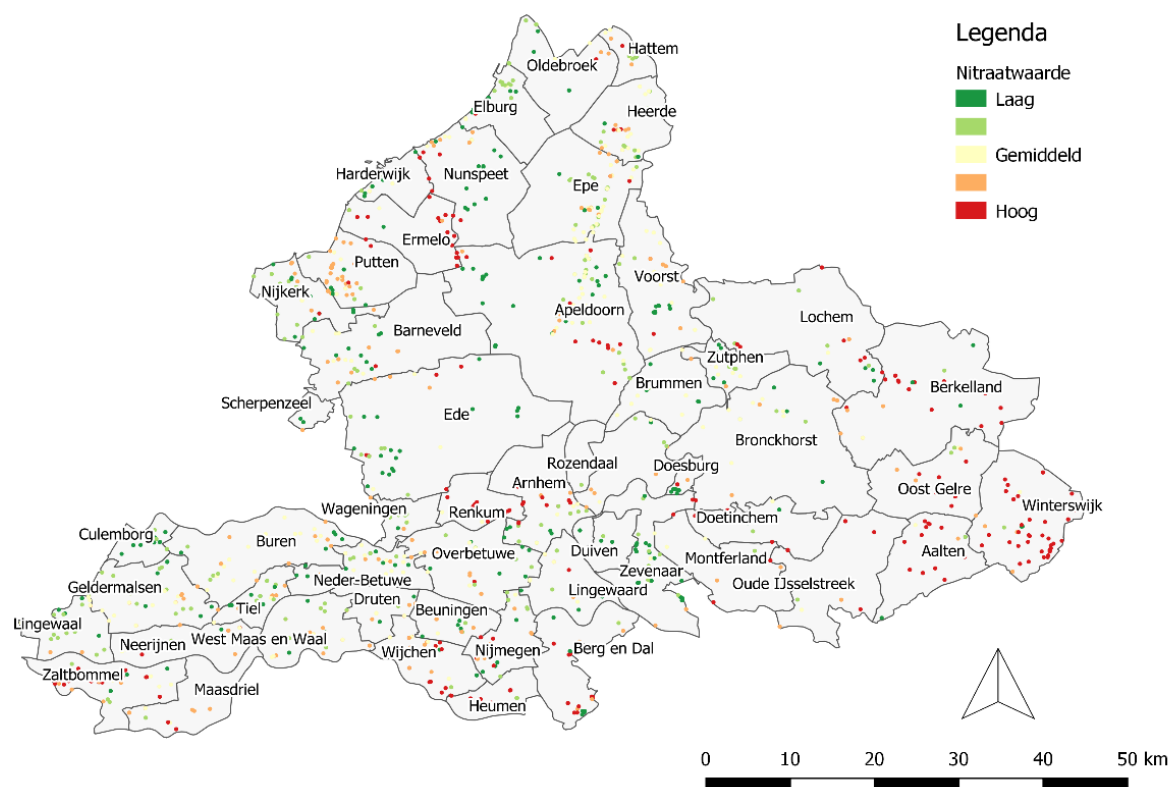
Legenda

Nitraatwaarde

Laag

Gemiddeld

Hoog

Hattem
Oldebroek
Elburg
Heerde
Harderwijk
Nunspeet
Epe
Ermelo
Putten
Nijkerk
Voorst
Apeldoorn
Lochem
Barneveld
Zutphen
Brummen
Berkelland
Scherpenzeel
Ede
Bronckhorst
Rozendaal
Doesburg
Arnhem
Oost Gelre
Winterswijk
Wageningen
Renkum
Doetinchem
Culemborg
Buren
Overbetuwe
Duiven
Montferland
Aalten
Zevenaar
Neder-Betuwe
Oude IJsselstreek
Geldermalsen
Tiel
Druten
Lingewaard
Lingewaal
Beuningen
Neerijnen
West Maas en Waal
Nijmegen
Berg en Dal
Wijchen
Zaltbommel
Maasdriel
Heumen

0
10
20
30
40
50 km